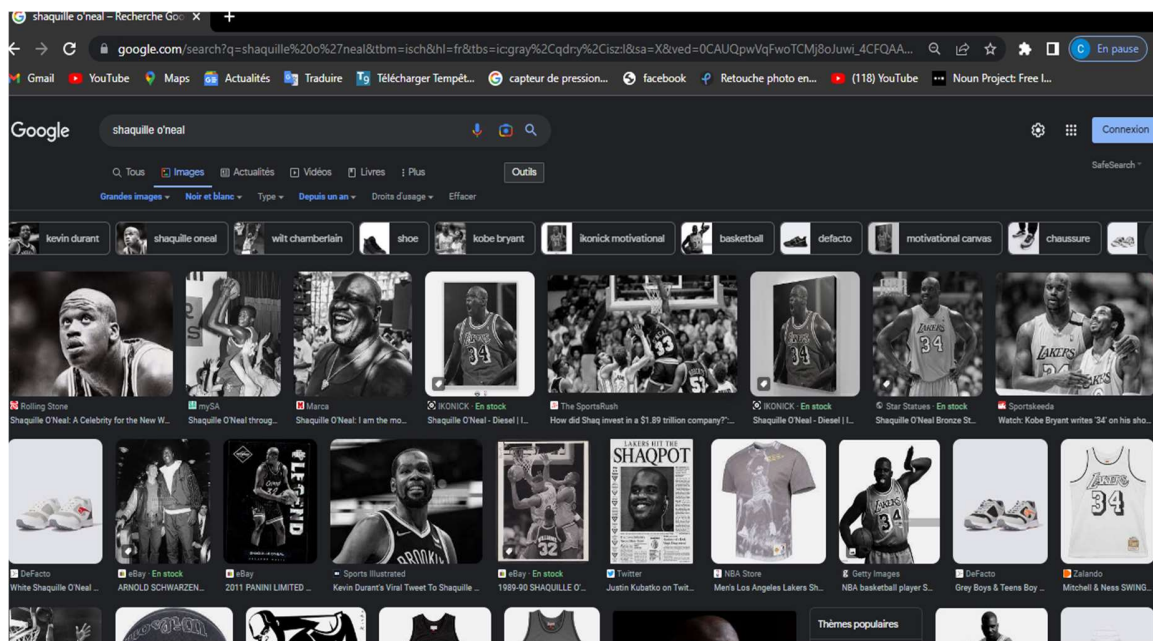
shaquille o'neal – Recherche Goo ×
+

google.com/search?q=shaquille%20o%27neal&tbm=isch&hl=fr&tbs=ic:gray%2Cqdr:y%2Cisz:l&sa=X&ved=0CAUQpvVqFwoTCMj8oJuwi_4CFQAA...

En pause

Gmail
YouTube
Maps
Actualités
Traduire
Télécharger Tempêt...
capteur de pression...
facebook
Retouche photo en...
(118) YouTube
Noun Project: Free I...

Google
shaquille o'neal

Connexion

Tous
Images
Actualités
Vidéos
Livres
Plus
Outils

SafeSearch

Grandes images
Noir et blanc
Type
Depuis un an
Droits d'usage
Effacer

kevin durant
shaquille oneal
wilt chamberlain
shoe
kobe bryant
ikonick motivational
basketball
defacto
motivational canvas
chaussure

Rolling Stone
Shaquille O'Neal: A Celebrity for the New W...
mySA
Shaquille O'Neal throug...
Marca
Shaquille O'Neal: I am the mo...
IKONICK · En stock
Shaquille O'Neal - Diesel | I...
The SportsRush
How did Shaq invest in a $1.89 trillion company?"...
IKONICK · En stock
Shaquille O'Neal - Diesel | I...
Star Statues · En stock
Shaquille O'Neal Bronze St...
Sportskeeda
Watch: Kobe Bryant writes '34' on his sho...

DeFacto
White Shaquille O'Neal ...
eBay · En stock
ARNOLD SCHWARZEN...
eBay
2011 PANINI LIMITED ...
Sports Illustrated
Kevin Durant's Viral Tweet To Shaquille ...
eBay · En stock
1989-90 SHAQUILLE O' ...
Twitter
Justin Kubatko on Twit...
NBA Store
Men's Los Angeles Lakers Sh...
Getty Images
NBA basketball player S...
DeFacto
Grey Boys & Teens Boy ...
Zalando
Mitchell & Ness SWING...

LAKERS HIT THE
SHAQPOT

Thèmes populaires